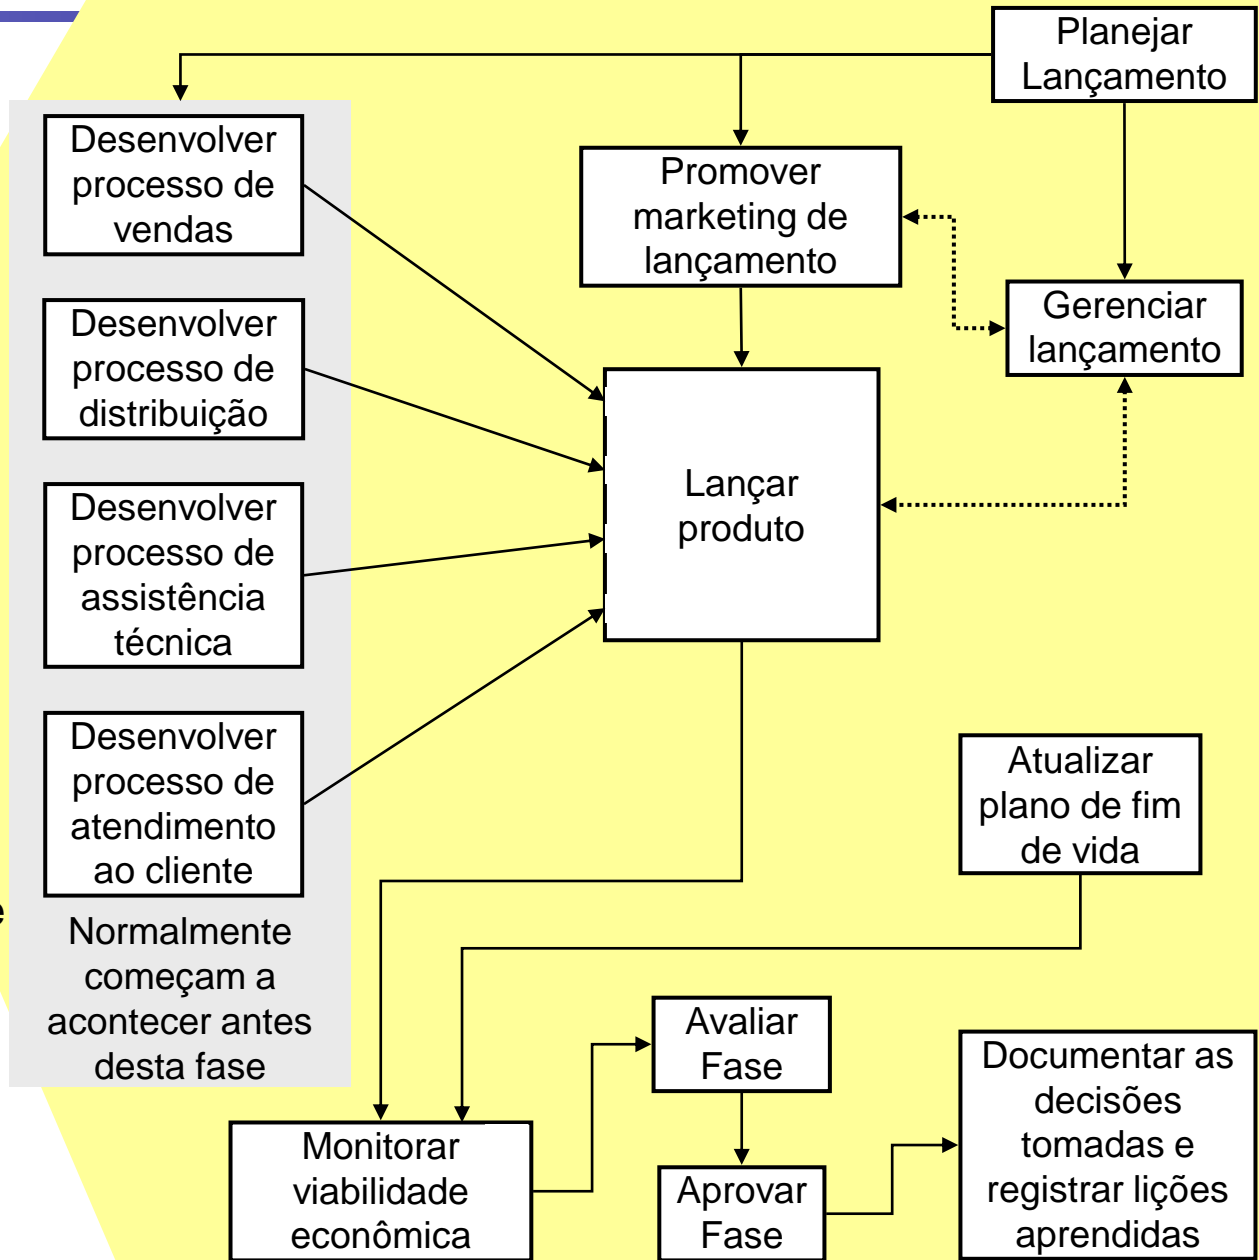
Planejar Lançamento

Desenvolver processo de vendas

Promover marketing de lançamento

Gerenciar lançamento

Desenvolver processo de distribuição

Lançar produto

Desenvolver processo de assistência técnica

Desenvolver processo de atendimento ao cliente

Atualizar plano de fim de vida

Normalmente começam a acontecer antes desta fase

Avaliar Fase

Documentar as decisões tomadas e registrar lições aprendidas

Monitorar viabilidade econômica

Aprovar Fase